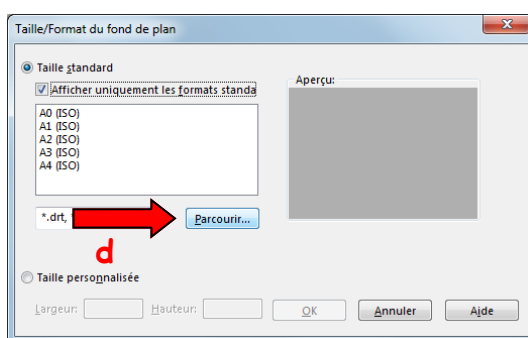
Taille/Format du fond de plan

Taille standard

Afficher uniquement les formats standa

A0 (ISO)
A1 (ISO)
A2 (ISO)
A3 (ISO)
A4 (ISO)

Aperçu:

*.drt,

Parcourir...

d

Taille personnalisée

Largeur: Hauteur: OK Annuler Aide